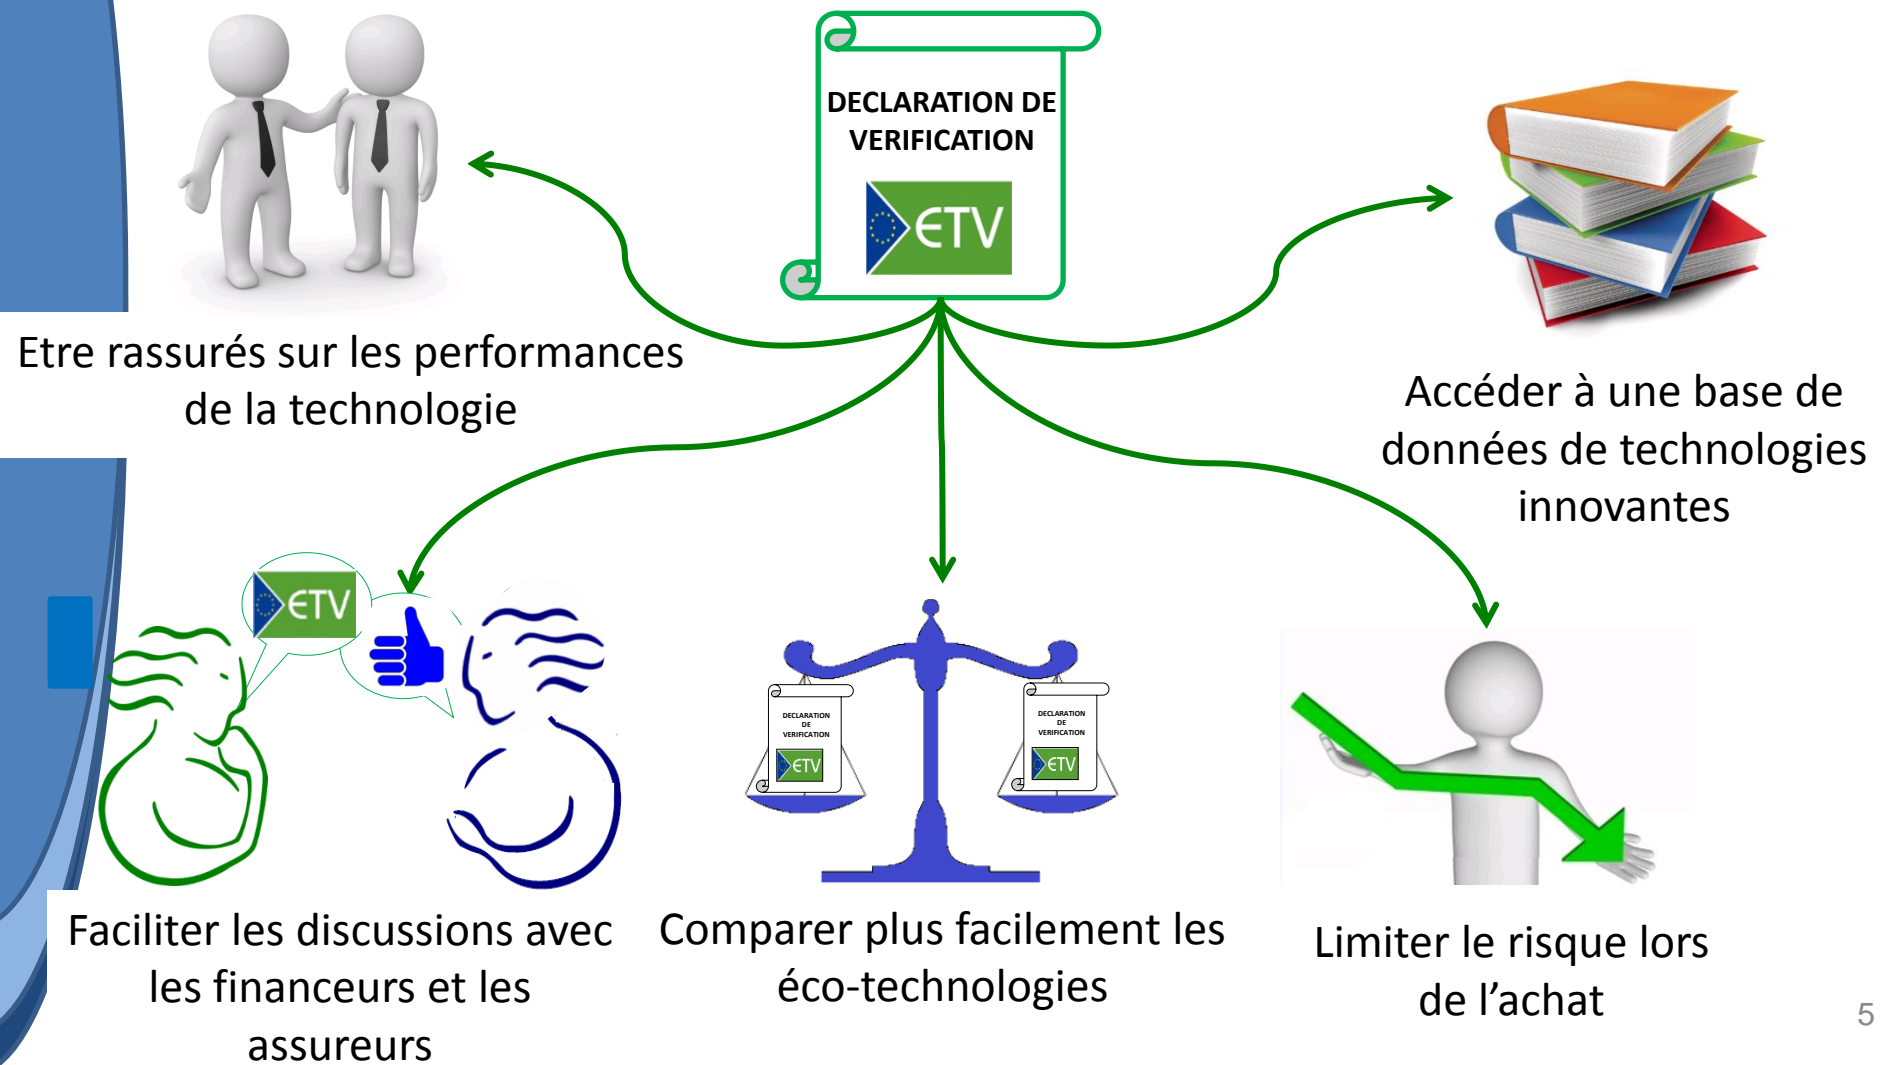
DECLARATION DE VERIFICATION

ETV

Etre rassurés sur les performances de la technologie

Accéder à une base de données de technologies innovantes

ETV

DECLARATION DE VERIFICATION

ETV

DECLARATION DE VERIFICATION

ETV

Faciliter les discussions avec les financeurs et les assureurs

Comparer plus facilement les éco-technologies

Limiter le risque lors de l'achat

5